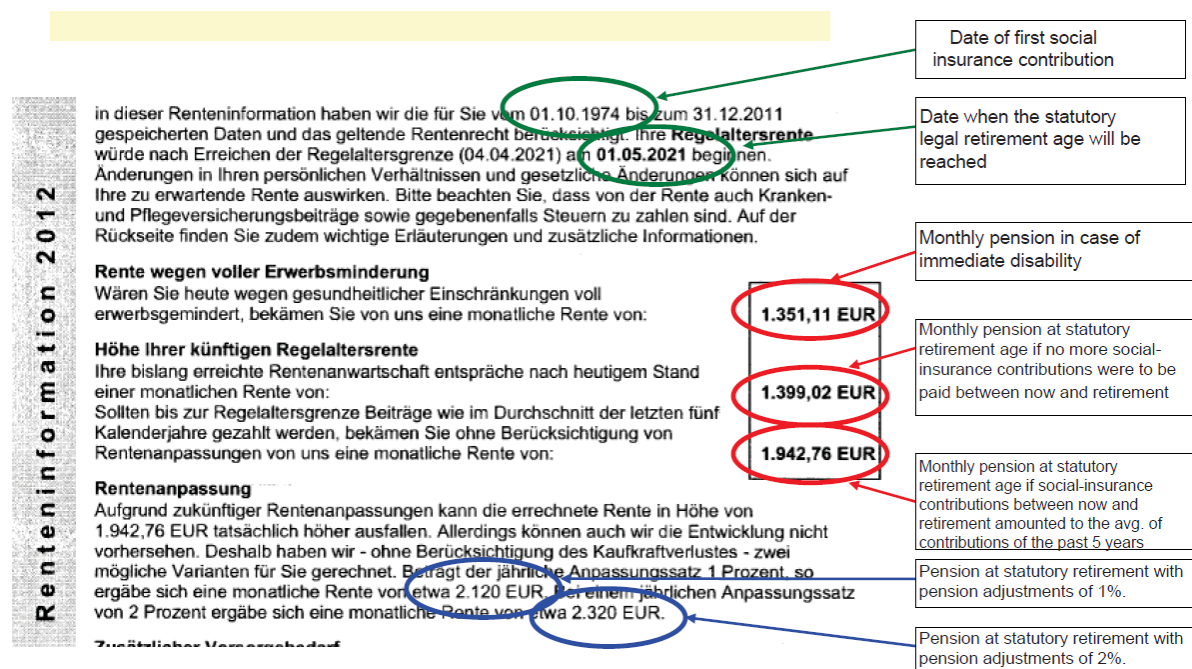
Renteninformation 2012

in dieser Renteninformation haben wir die für Sie vom 01.10.1974 bis zum 31.12.2011 gespeicherten Daten und das geltende Rentenrecht berücksichtigt. Ihre Regelaltersrente würde nach Erreichen der Regelaltersgrenze (04.04.2021) am 01.05.2021 beginnen. Änderungen in Ihren persönlichen Verhältnissen und gesetzliche Änderungen können sich auf Ihre zu erwartende Rente auswirken. Bitte beachten Sie, dass von der Rente auch Kranken- und Pflegeversicherungsbeiträge sowie gegebenenfalls Steuern zu zahlen sind. Auf der Rückseite finden Sie zudem wichtige Erläuterungen und zusätzliche Informationen.

Rente wegen voller Erwerbsminderung
Wären Sie heute wegen gesundheitlicher Einschränkungen voll erwerbsgemindert, bekämen Sie von uns eine monatliche Rente von: 1.351,11 EUR

Höhe Ihrer künftigen Regelaltersrente
Ihre bislang erreichte Rentenanwartschaft entspräche nach heutigem Stand einer monatlichen Rente von: 1.399,02 EUR
Sollten bis zur Regelaltersgrenze Beiträge wie im Durchschnitt der letzten fünf Kalenderjahre gezahlt werden, bekämen Sie ohne Berücksichtigung von Rentenanpassungen von uns eine monatliche Rente von: 1.942,76 EUR

Rentenanpassung
Aufgrund zukünftiger Rentenanpassungen kann die errechnete Rente in Höhe von 1.942,76 EUR tatsächlich höher ausfallen. Allerdings können auch wir die Entwicklung nicht vorhersehen. Deshalb haben wir - ohne Berücksichtigung des Kaufkraftverlustes - zwei mögliche Varianten für Sie gerechnet. Beträgt der jährliche Anpassungssatz 1 Prozent, so ergäbe sich eine monatliche Rente von etwa 2.120 EUR. Bei einem jährlichen Anpassungssatz von 2 Prozent ergäbe sich eine monatliche Rente von etwa 2.320 EUR.

Zusätzlicher Vorsorgebedarf

Date of first social insurance contribution

Date when the statutory legal retirement age will be reached

Monthly pension in case of immediate disability

Monthly pension at statutory retirement age if no more social-insurance contributions were to be paid between now and retirement

Monthly pension at statutory retirement age if social-insurance contributions between now and retirement amounted to the avg. of contributions of the past 5 years

Pension at statutory retirement with pension adjustments of 1%.

Pension at statutory retirement with pension adjustments of 2%.